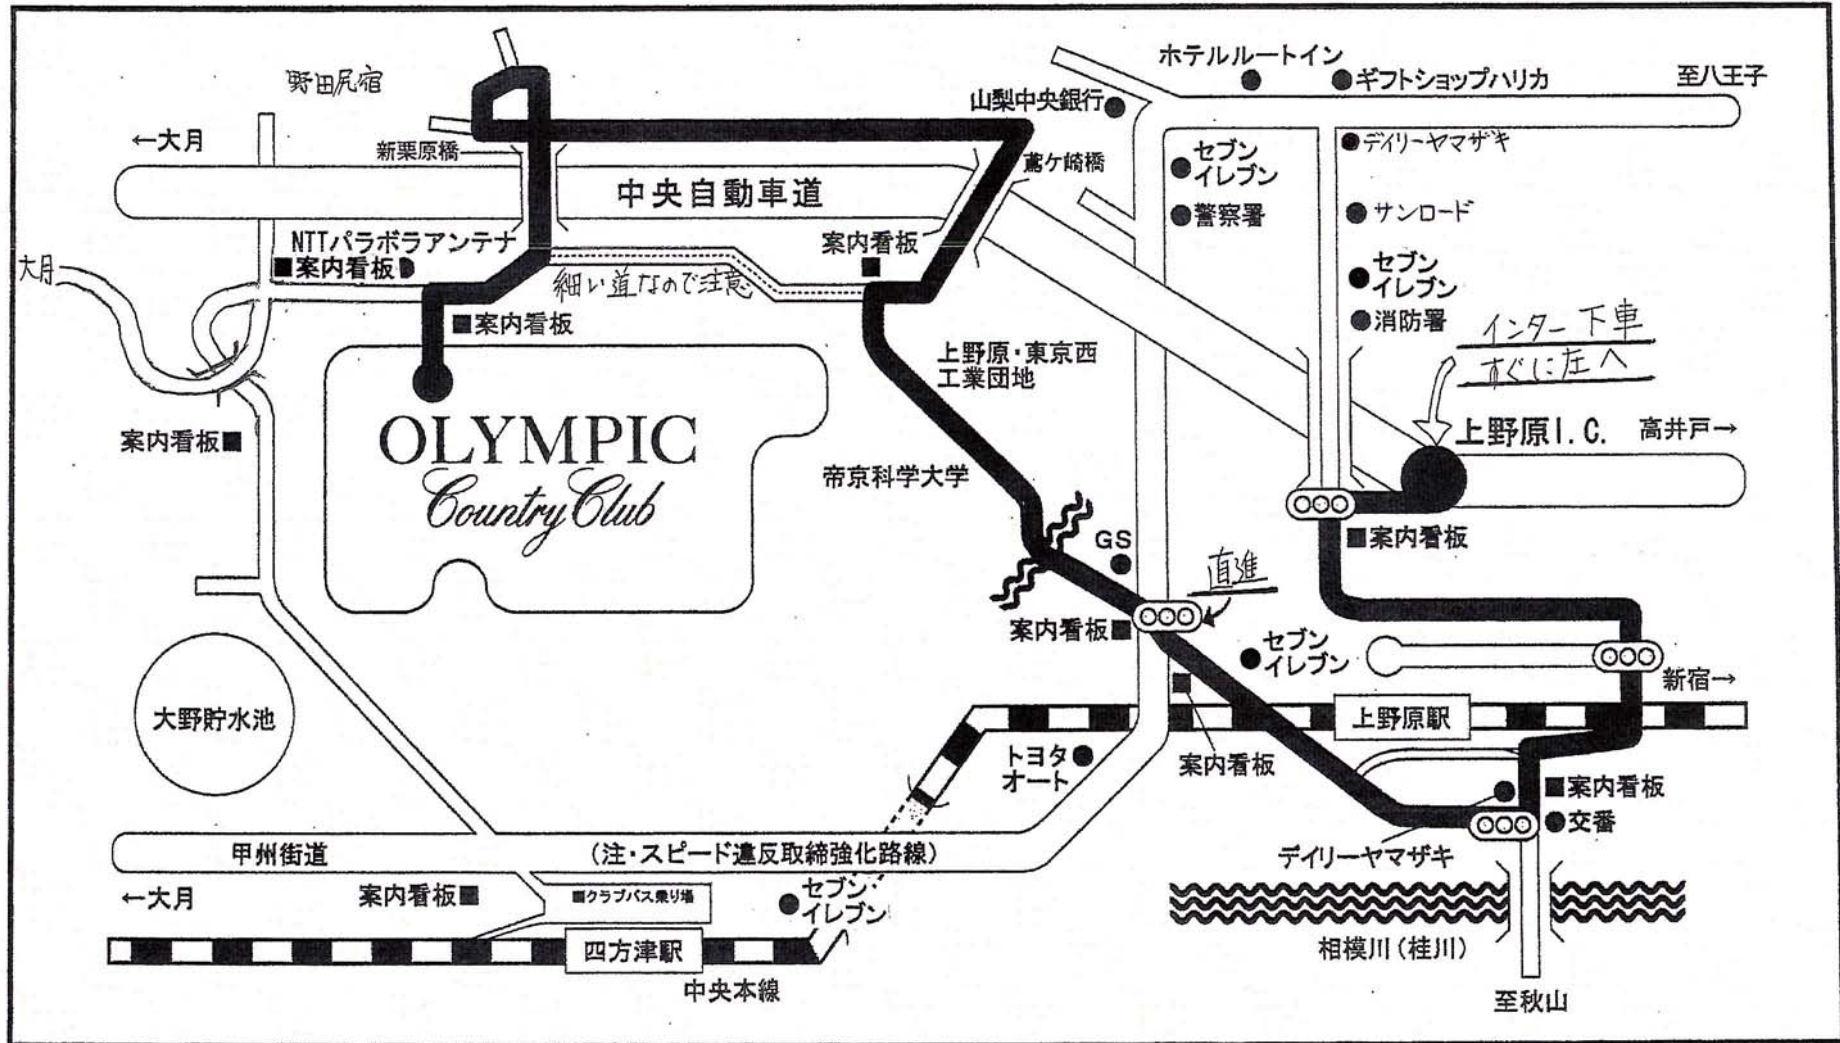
野田尻宿

ホテルルートイン
ギフトショップハリカ
至八王子
山梨中央銀行
←大月
新栗原橋
鳶ケ崎橋
デイリーヤマザキ
セブンイレブン
中央自動車道
警察署
サンロード
NTTパラボラアンテナ
案内看板
案内看板
大月
細い道なので注意
セブンイレブン
案内看板
消防署
インター下車
すぐに左へ
上野原・東京西工業団地
OLYMPIC
Country Club
上野原I.C.
高井戸→
案内看板
帝京科学大学
案内看板
GS
直進
案内看板
セブンイレブン
新宿→
大野貯水池
上野原駅
トヨタオート
案内看板
案内看板
交番
甲州街道
(注・スピード違反取締強化路線)
デイリーヤマザキ
←大月
案内看板
クラブバス乗り場
セブンイレブン
四方津駅
相模川(桂川)
中央本線
至秋山